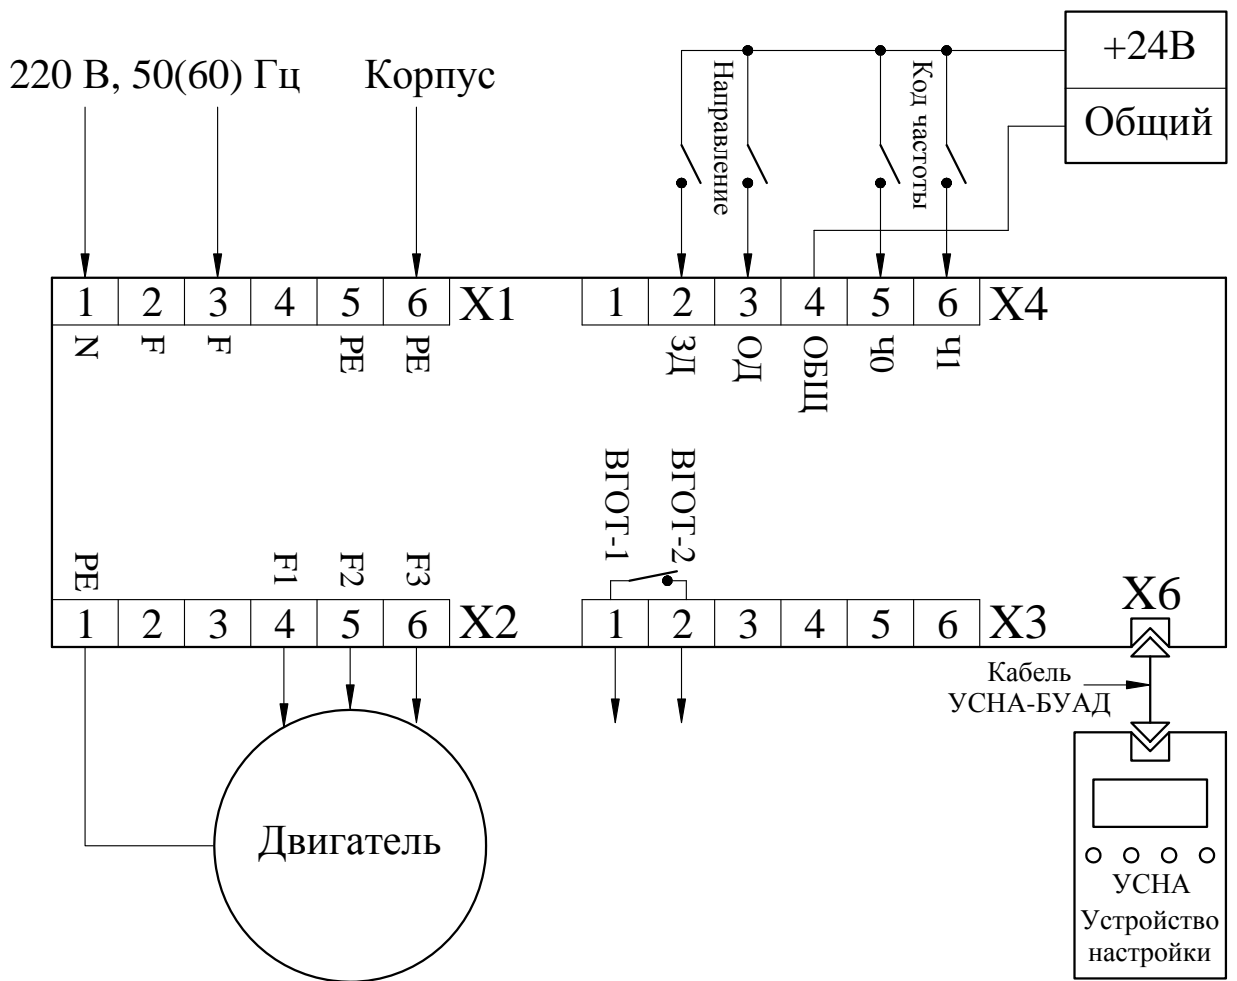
220 В, 50(60) Гц

Корпус

Направление

Код частоты

+24В

Общий

| 1 | 2 | 3 | 4 | 5 | 6 |
|---|---|---|---|---|---|
| N | F | F | | PE | PE |

X1

| 1 | 2 | 3 | 4 | 5 | 6 |
|---|---|---|---|---|---|
| | ЗД | ОД | ОБЩ | Ч0 | Ч1 |

X4

ВГОТ-1

ВГОТ-2

| 1 | 2 | 3 | 4 | 5 | 6 |
|---|---|---|---|---|---|
| PE | | | F1 | F2 | F3 |

X2

| 1 | 2 | 3 | 4 | 5 | 6 |
|---|---|---|---|---|---|

X3

X6

Кабель УСНА-БУАД

Двигатель

УСНА

Устройство настройки